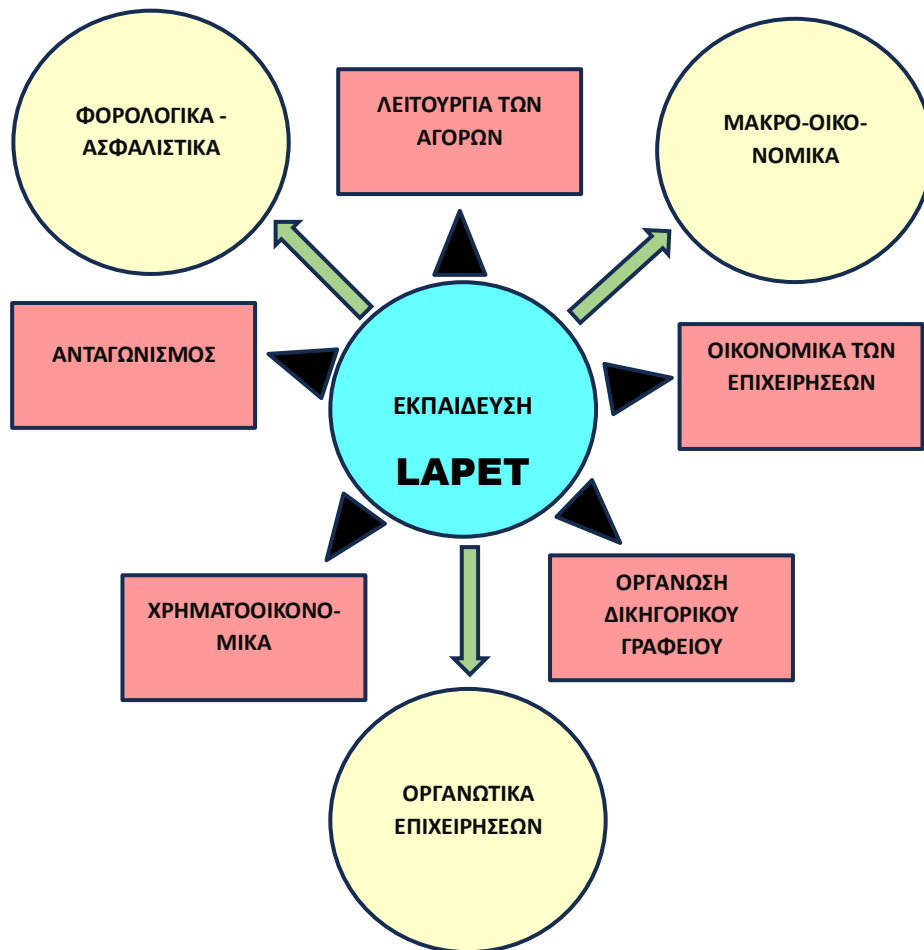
ΦΟΡΟΛΟΓΙΚΑ - ΑΣΦΑΛΙΣΤΙΚΑ

ΛΕΙΤΟΥΡΓΙΑ ΤΩΝ ΑΓΟΡΩΝ

ΜΑΚΡΟ-ΟΙΚΟΝΟΜΙΚΑ

ΑΝΤΑΓΩΝΙΣΜΟΣ

ΕΚΠΑΙΔΕΥΣΗ

LAPET

ΟΙΚΟΝΟΜΙΚΑ ΤΩΝ ΕΠΙΧΕΙΡΗΣΕΩΝ

ΧΡΗΜΑΤΟΟΙΚΟΝΟΜΙΚΑ

ΟΡΓΑΝΩΣΗ ΔΙΚΗΓΟΡΙΚΟΥ ΓΡΑΦΕΙΟΥ

ΟΡΓΑΝΩΤΙΚΑ ΕΠΙΧΕΙΡΗΣΕΩΝ